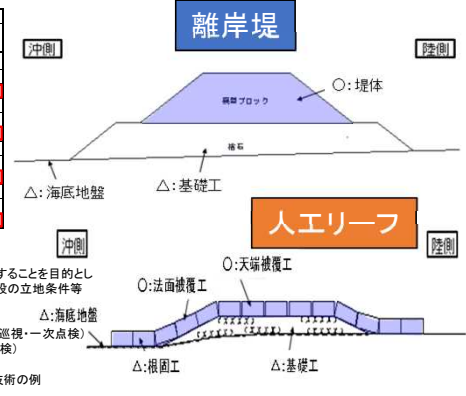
離岸堤

沖側

陸側

○:堤体

消波ブロック

捨石

△:海底地盤

△:基礎工

人工リーフ

沖側

陸側

することを目的とし

設の立地条件等

○:天端被覆工

○:法面被覆工

△:海底地盤

巡視・一次点検)

検)

△:根固工

△:基礎工

支術の例